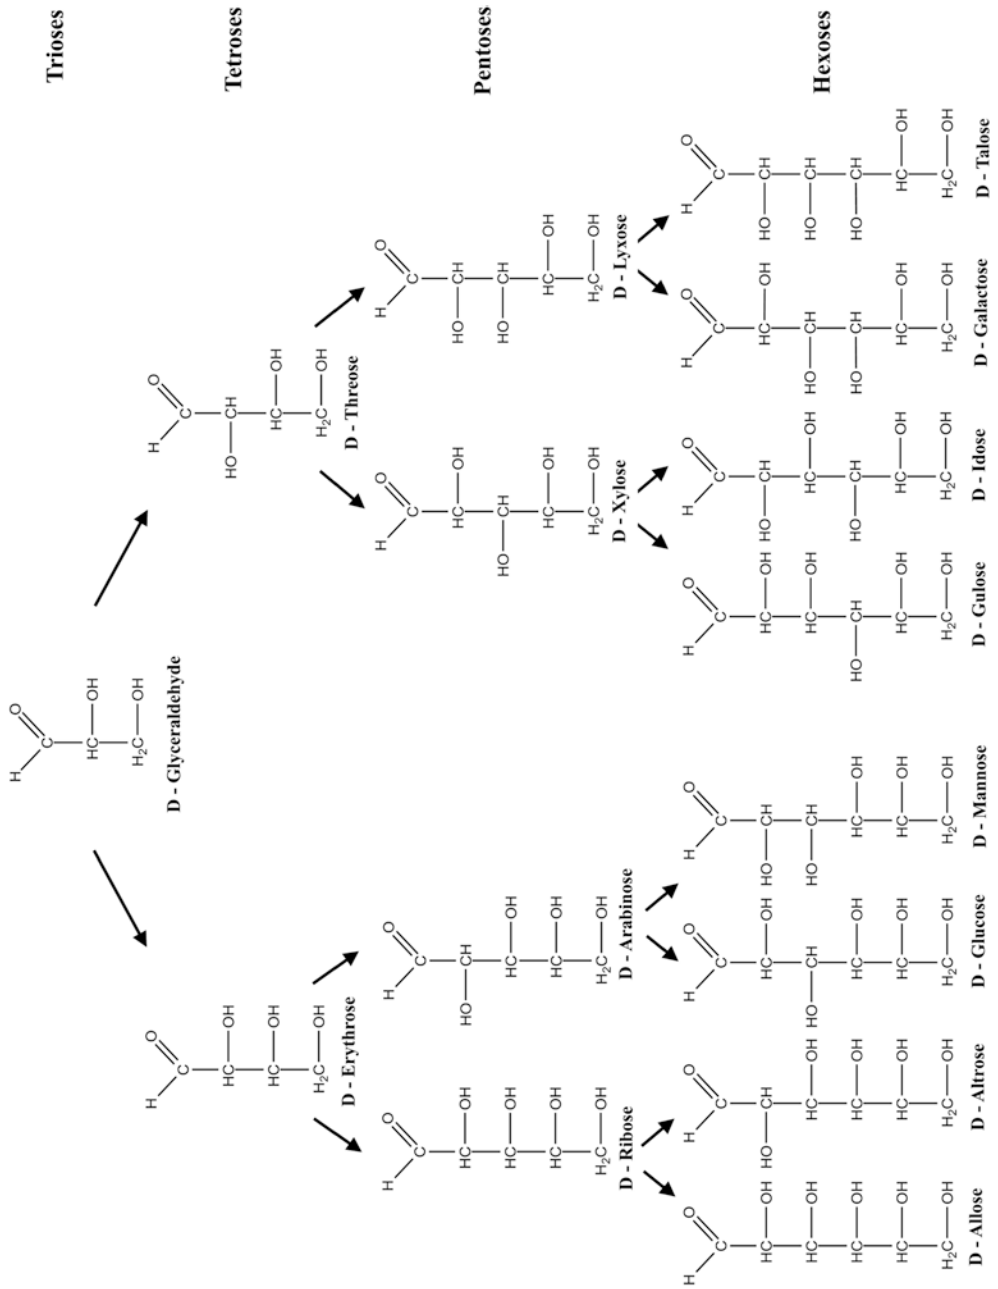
Trioses

Tetroses

Pentoses

Hexoses

D - Glyceraldehyde

D - Threose

D - Erythrose

D - Lyxose

D - Xylose

D - Arabinose

D - Ribose

D - Talose

D - Galactose

D - Idose

D - Gulose

D - Mannose

D - Glucose

D - Altrose

D - Allose